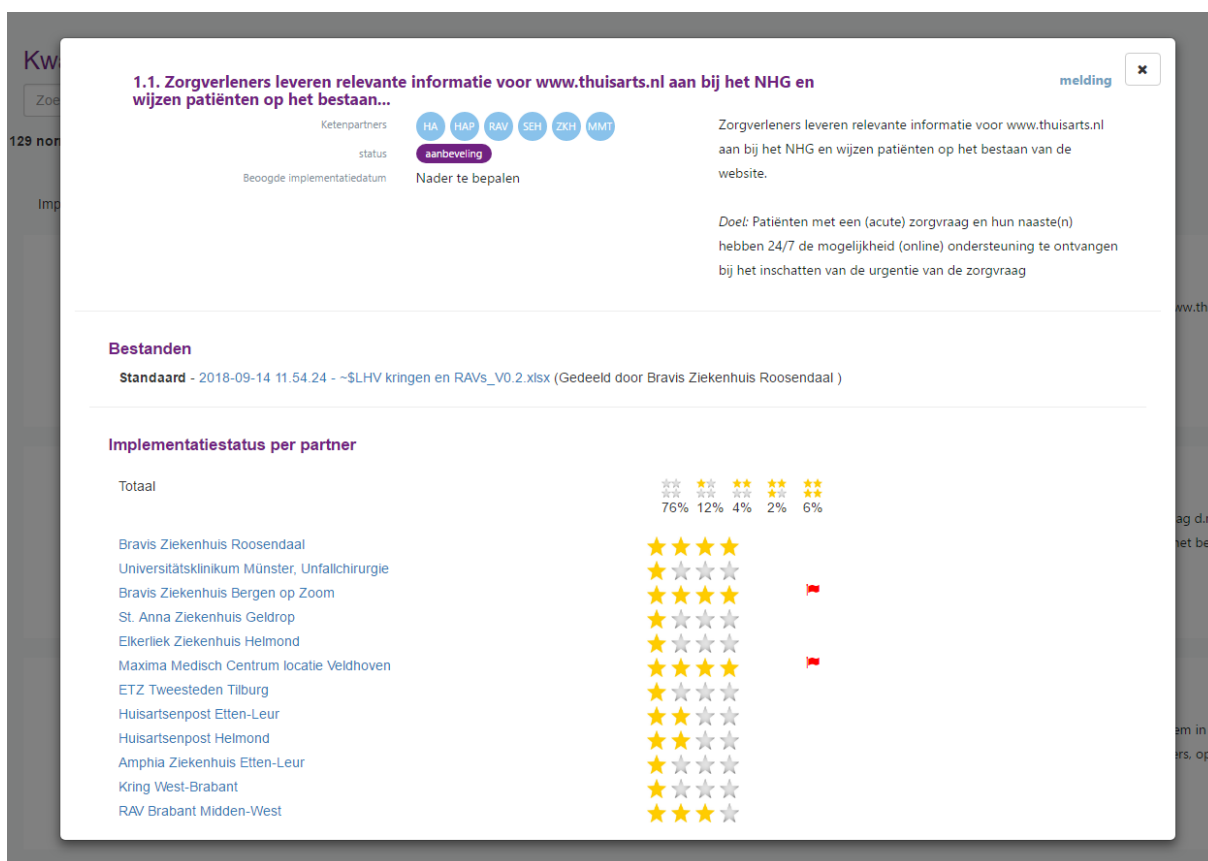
Kwa
Zoe
129 nor
Imp

1.1. Zorgverleners leveren relevante informatie voor www.thuisarts.nl aan bij het NHG en wijzen patiënten op het bestaan...

melding

×

Ketenpartners HA HAP RAV SEH ZKH MMT
status aanbeveling
Beoogde implementatiedatum Nader te bepalen

Zorgverleners leveren relevante informatie voor www.thuisarts.nl aan bij het NHG en wijzen patiënten op het bestaan van de website.

*Doel:* Patiënten met een (acute) zorgvraag en hun naaste(n) hebben 24/7 de mogelijkheid (online) ondersteuning te ontvangen bij het inschatten van de urgentie van de zorgvraag

Bestanden

**Standaard** - 2018-09-14 11.54.24 - ~$LHV kringen en RAVs_V0.2.xlsx (Gedeeld door Bravis Ziekenhuis Roosendaal )

Implementatiestatus per partner

Totaal 76% 12% 4% 2% 6%

Bravis Ziekenhuis Roosendaal
Universitätsklinikum Münster, Unfallchirurgie
Bravis Ziekenhuis Bergen op Zoom
St. Anna Ziekenhuis Geldrop
Elkerliek Ziekenhuis Helmond
Maxima Medisch Centrum locatie Veldhoven
ETZ Tweesteden Tilburg
Huisartsenpost Etten-Leur
Huisartsenpost Helmond
Amphia Ziekenhuis Etten-Leur
Kring West-Brabant
RAV Brabant Midden-West

ww.th
ag d.
het be
em in
ers, op